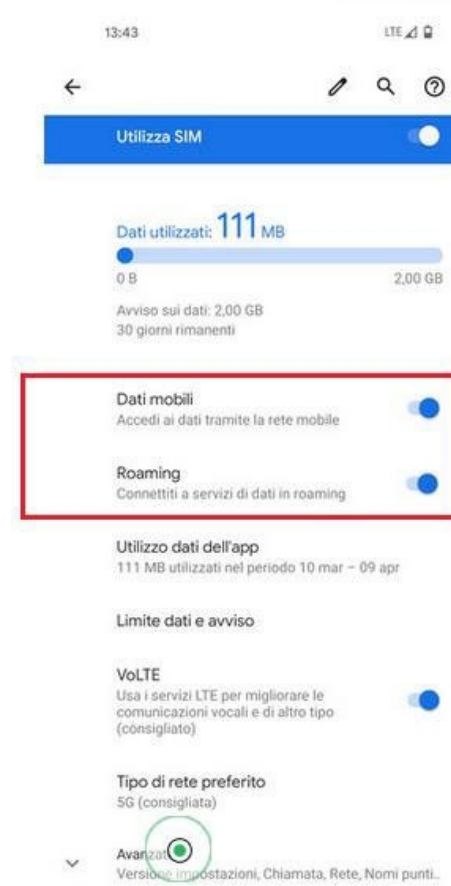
13:43

LTE

Utilizza SIM

Dati utilizzati: 111 MB

0 B

2,00 GB

Avviso sui dati: 2,00 GB
30 giorni rimanenti

Dati mobili
Accedi ai dati tramite la rete mobile

Roaming
Connettiti a servizi di dati in roaming

Utilizzo dati dell'app
111 MB utilizzati nel periodo 10 mar – 09 apr

Limite dati e avviso

VoLTE
Usa i servizi LTE per migliorare le comunicazioni vocali e di altro tipo (consigliato)

Tipo di rete preferito
5G (consigliata)

Avanzat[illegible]
Version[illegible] impostazioni, Chiamata, Rete, Nomi punti..